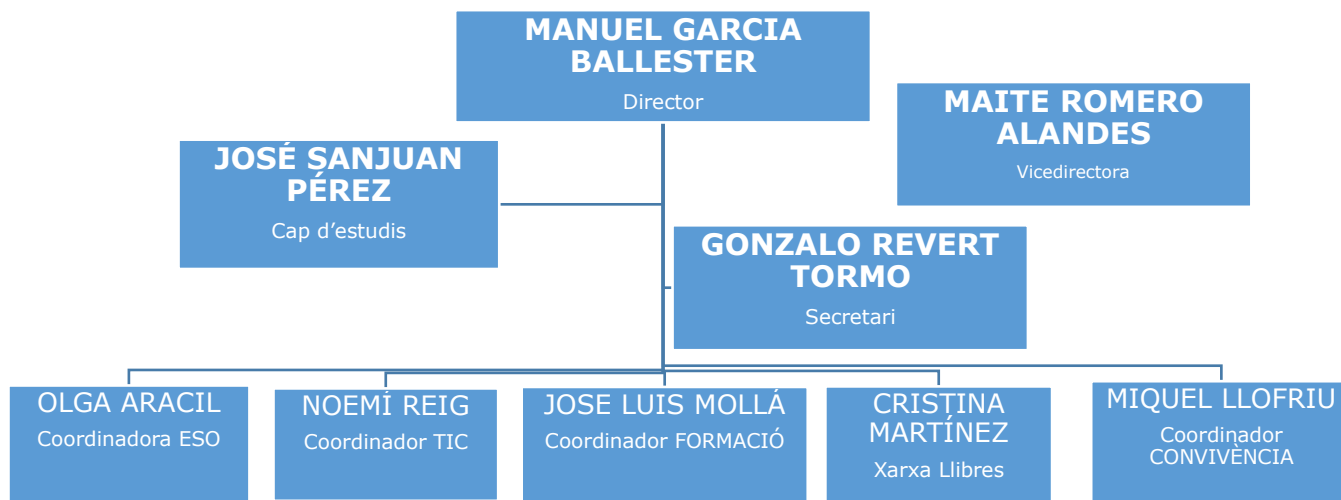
MANUEL GARCIA BALLESTER
Director

MAITE ROMERO ALANDES
Vicedirectora

JOSÉ SANJUAN PÉREZ
Cap d'estudis

GONZALO REVERT TORMO
Secretari

OLGA ARACIL
Coordinadora ESO

NOEMÍ REIG
Coordinador TIC

JOSE LUIS MOLLÁ
Coordinador FORMACIÓ

CRISTINA MARTÍNEZ
Xarxa Llibres

MIQUEL LLOFRIU
Coordinador CONVIVÈNCIA